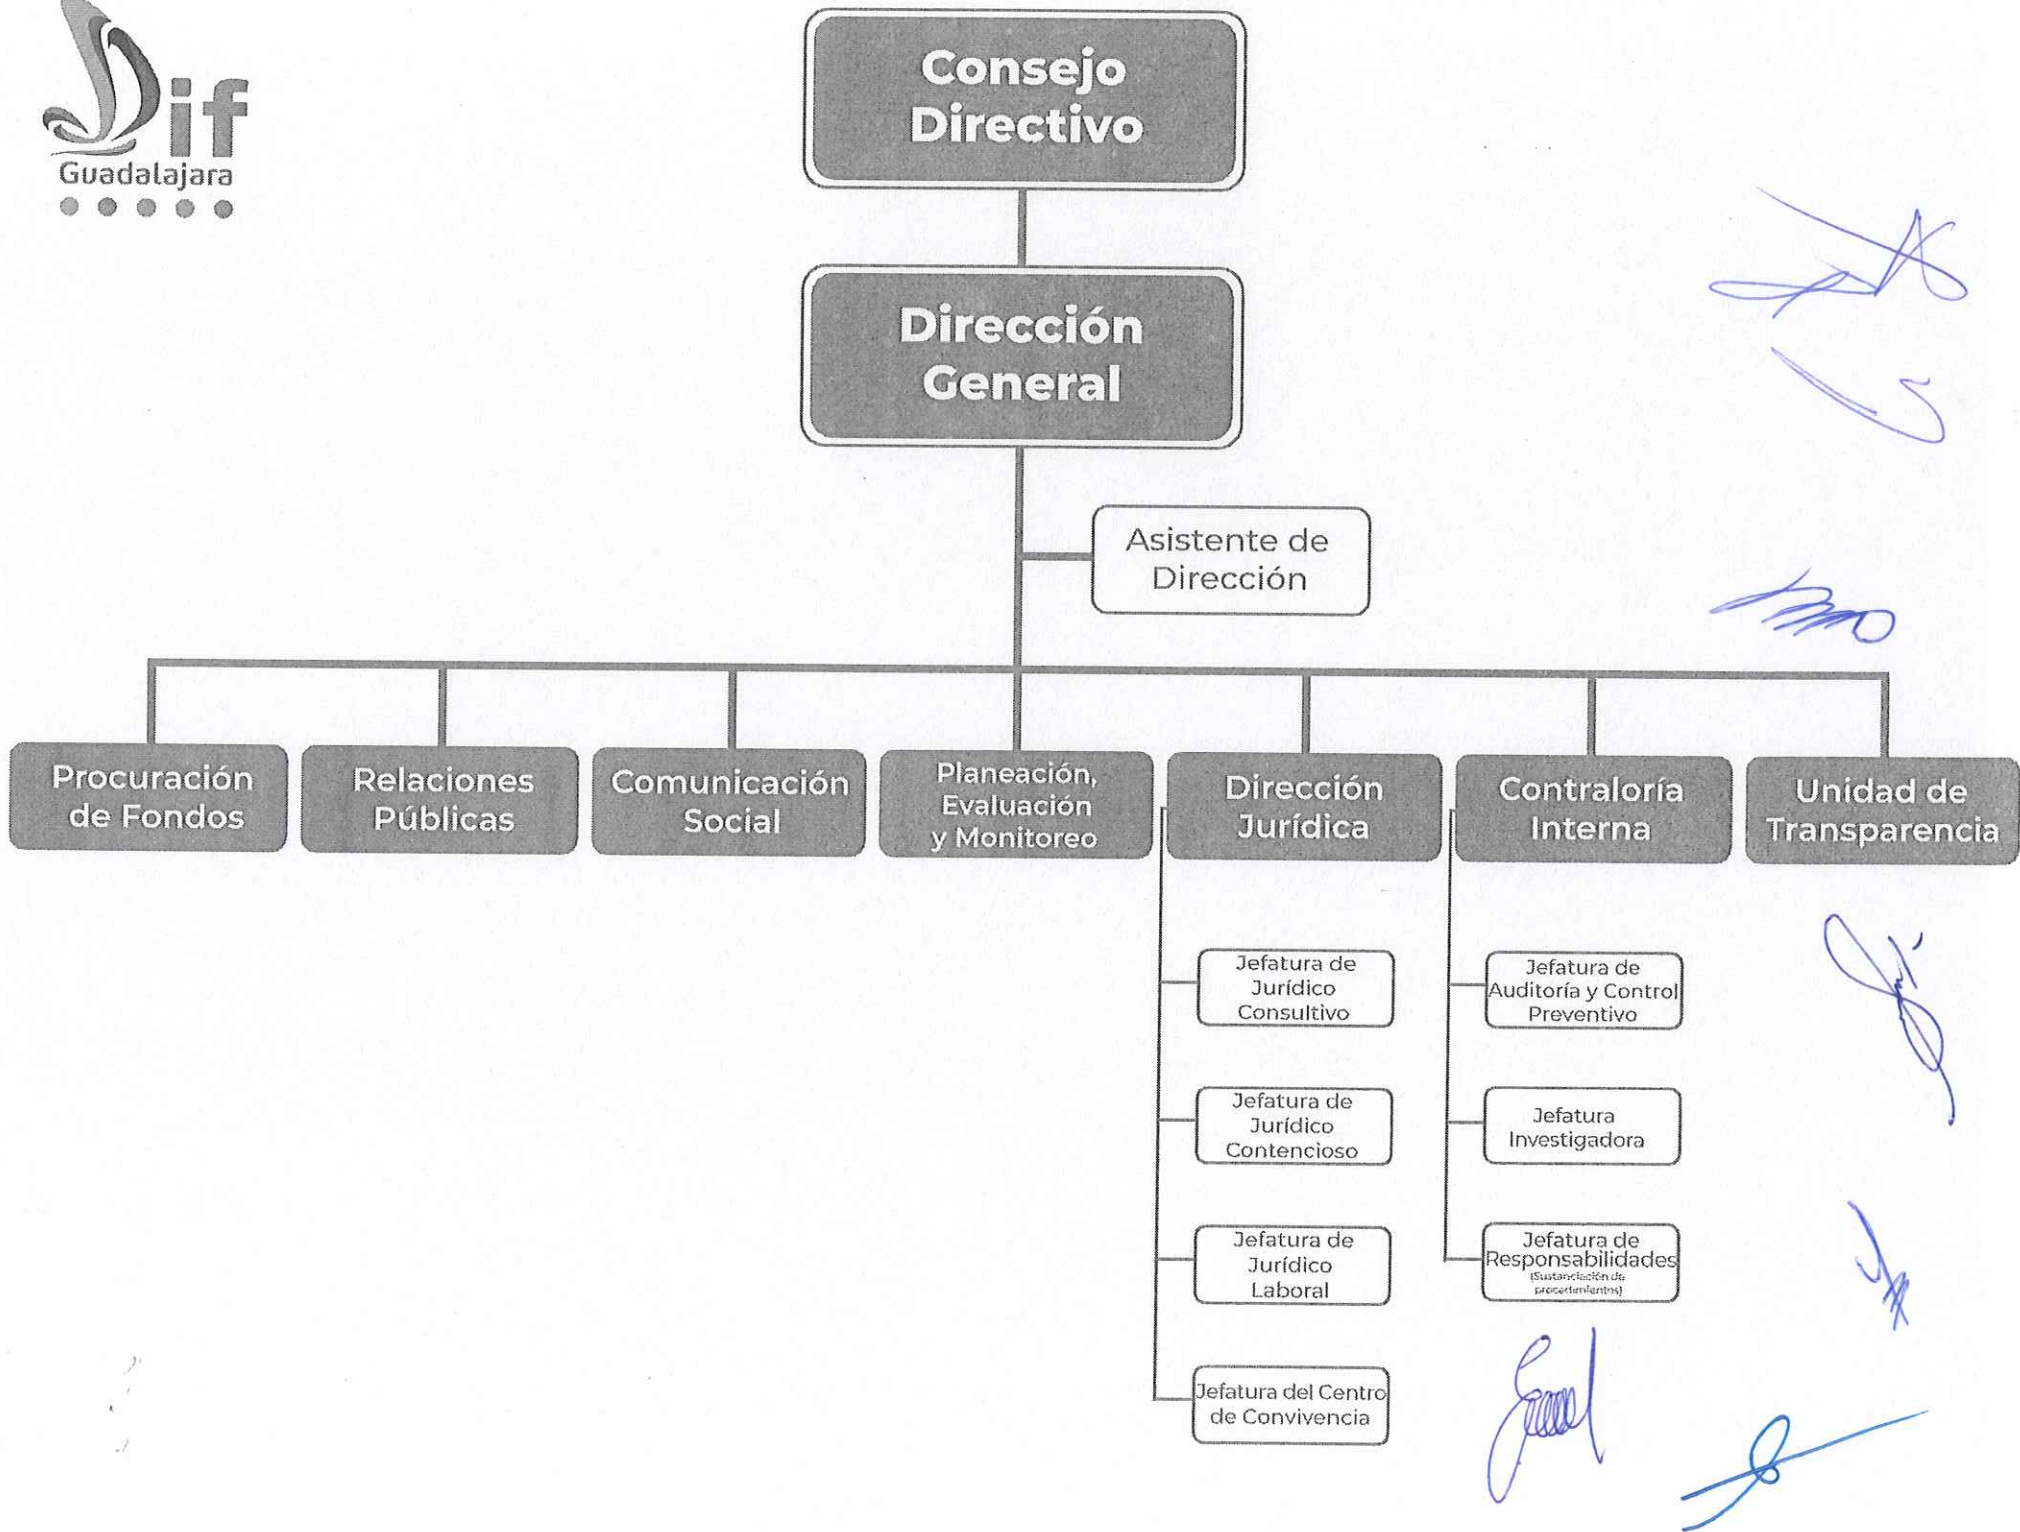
Dif Guadalajara

Consejo Directivo

Dirección General

Asistente de Dirección

Procuración de Fondos

Relaciones Públicas

Comunicación Social

Planeación, Evaluación y Monitoreo

Dirección Jurídica

Contraloría Interna

Unidad de Transparencia

Jefatura de Jurídico Consultivo

Jefatura de Jurídico Contencioso

Jefatura de Jurídico Laboral

Jefatura del Centro de Convivencia

Jefatura de Auditoría y Control Preventivo

Jefatura Investigadora

Jefatura de Responsabilidades (Sustanciación de procedimientos)